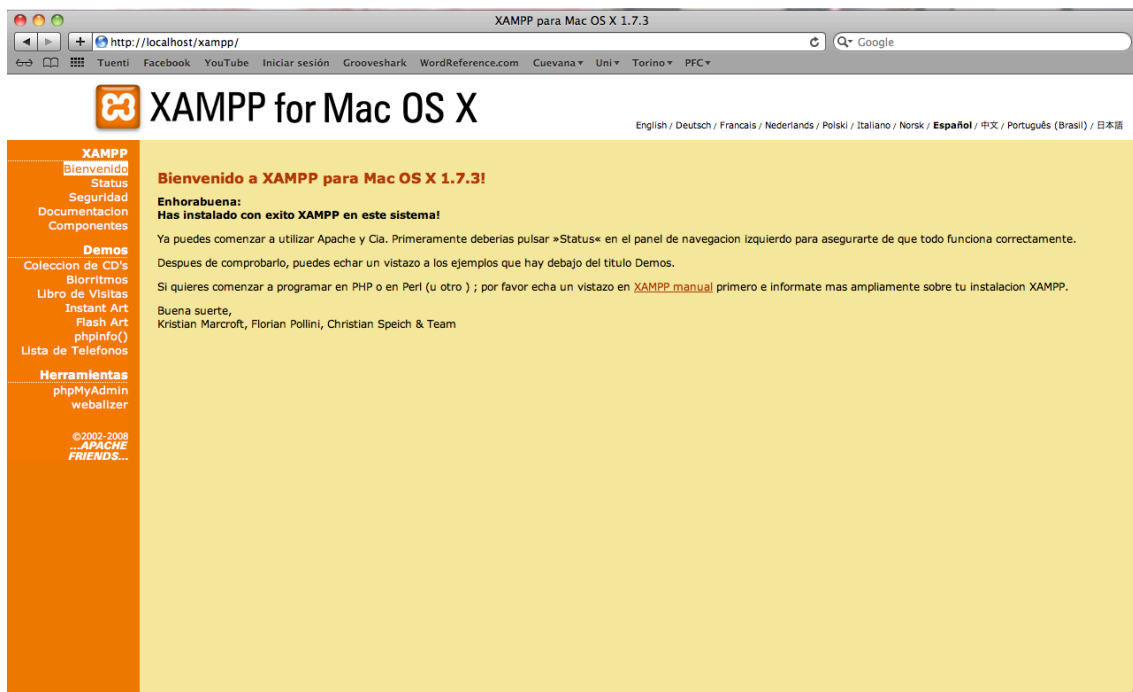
XAMPP para Mac OS X 1.7.3

http://localhost/xampp/

Google

Tuenti Facebook YouTube Iniciar sesión Grooveshark WordReference.com Cuevana ▾ Uni ▾ Torino ▾ PFC ▾

XAMPP for Mac OS X

English / Deutsch / Francais / Nederlands / Polski / Italiano / Norsk / Español / 中文 / Português (Brasil) / 日本語

XAMPP
Bienvenido
Status
Seguridad
Documentacion
Componentes

Demos
Coleccion de CD's
Biorritmos
Libro de Visitas
Instant Art
Flash Art
phpinfo()
Lista de Telefonos

Herramientas
phpMyAdmin
webalizer

©2002-2008
...APACHE FRIENDS...

Bienvenido a XAMPP para Mac OS X 1.7.3!

Enhorabuena:
Has instalado con exito XAMPP en este sistema!

Ya puedes comenzar a utilizar Apache y Cia. Primeramente deberias pulsar »Status« en el panel de navegacion izquierdo para asegurarte de que todo funciona correctamente.

Despues de comprobarlo, puedes echar un vistazo a los ejemplos que hay debajo del titulo Demos.

Si quieres comenzar a programar en PHP o en Perl (u otro ) ; por favor echa un vistazo en XAMPP manual primero e informate mas ampliamente sobre tu instalacion XAMPP.

Buena suerte,
Kristian Marcroft, Florian Pollini, Christian Speich & Team